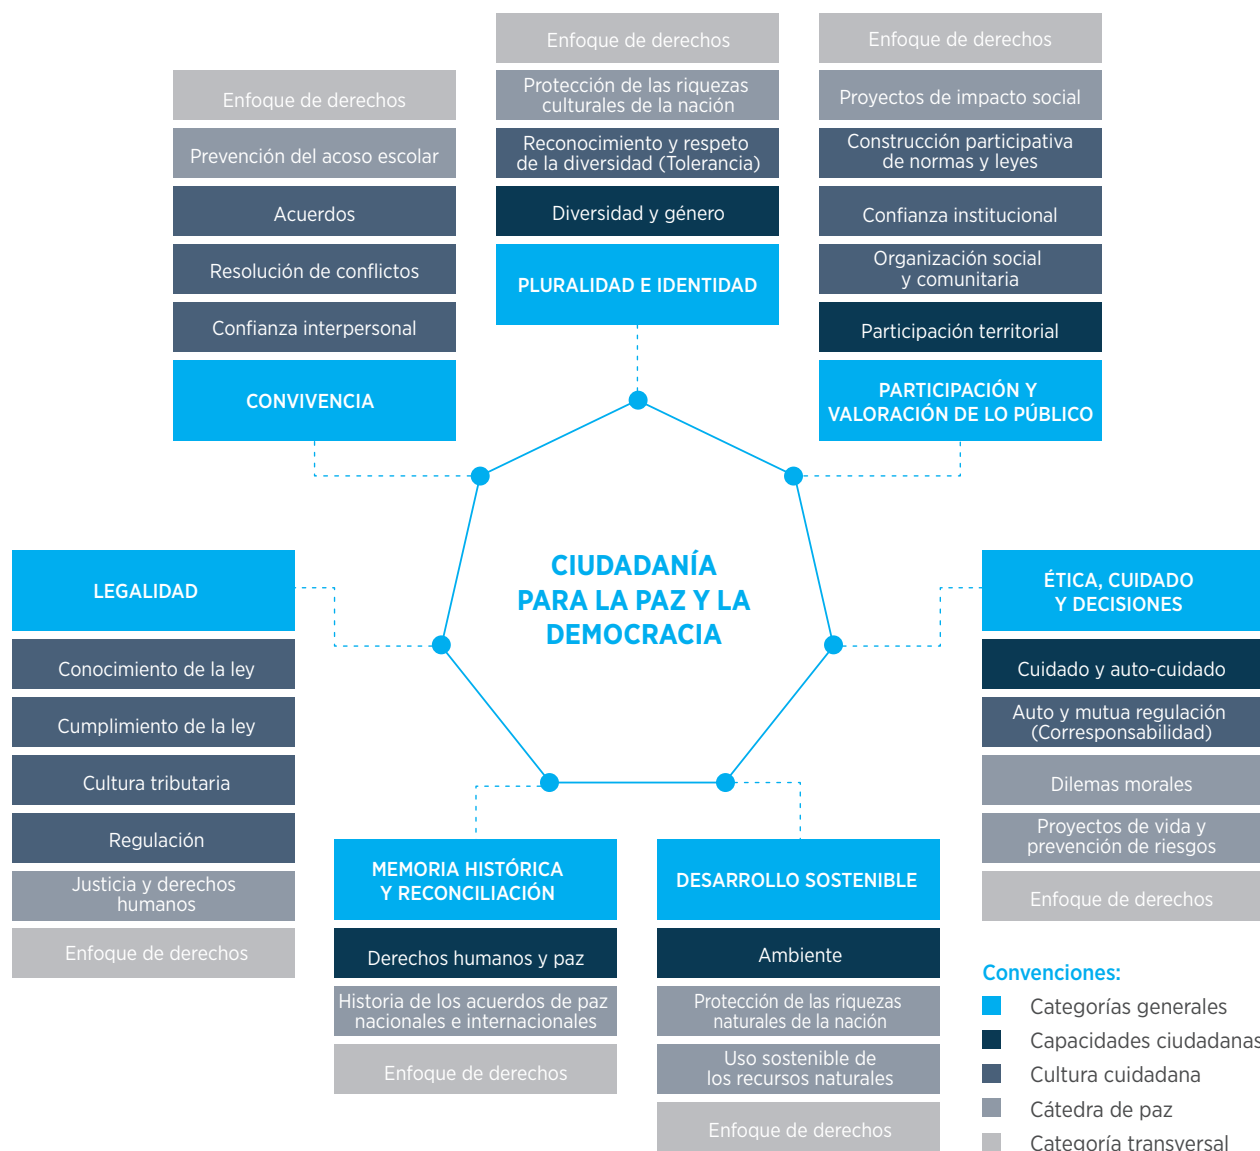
Enfoque de derechos

Protección de las riquezas culturales de la nación

Reconocimiento y respeto de la diversidad (Tolerancia)

Diversidad y género

PLURALIDAD E IDENTIDAD

Enfoque de derechos

Proyectos de impacto social

Construcción participativa de normas y leyes

Confianza institucional

Organización social y comunitaria

Participación territorial

PARTICIPACIÓN Y VALORACIÓN DE LO PÚBLICO

Enfoque de derechos

Prevención del acoso escolar

Acuerdos

Resolución de conflictos

Confianza interpersonal

CONVIVENCIA

CIUDADANÍA PARA LA PAZ Y LA DEMOCRACIA

LEGALIDAD

Conocimiento de la ley

Cumplimiento de la ley

Cultura tributaria

Regulación

Justicia y derechos humanos

Enfoque de derechos

ÉTICA, CUIDADO Y DECISIONES

Cuidado y auto-cuidado

Auto y mutua regulación (Corresponsabilidad)

Dilemas morales

Proyectos de vida y prevención de riesgos

Enfoque de derechos

MEMORIA HISTÓRICA Y RECONCILIACIÓN

Derechos humanos y paz

Historia de los acuerdos de paz nacionales e internacionales

Enfoque de derechos

DESARROLLO SOSTENIBLE

Ambiente

Protección de las riquezas naturales de la nación

Uso sostenible de los recursos naturales

Enfoque de derechos

Convenciones:
Categorías generales
Capacidades ciudadanas
Cultura cuidadana
Cátedra de paz
Categoría transversal